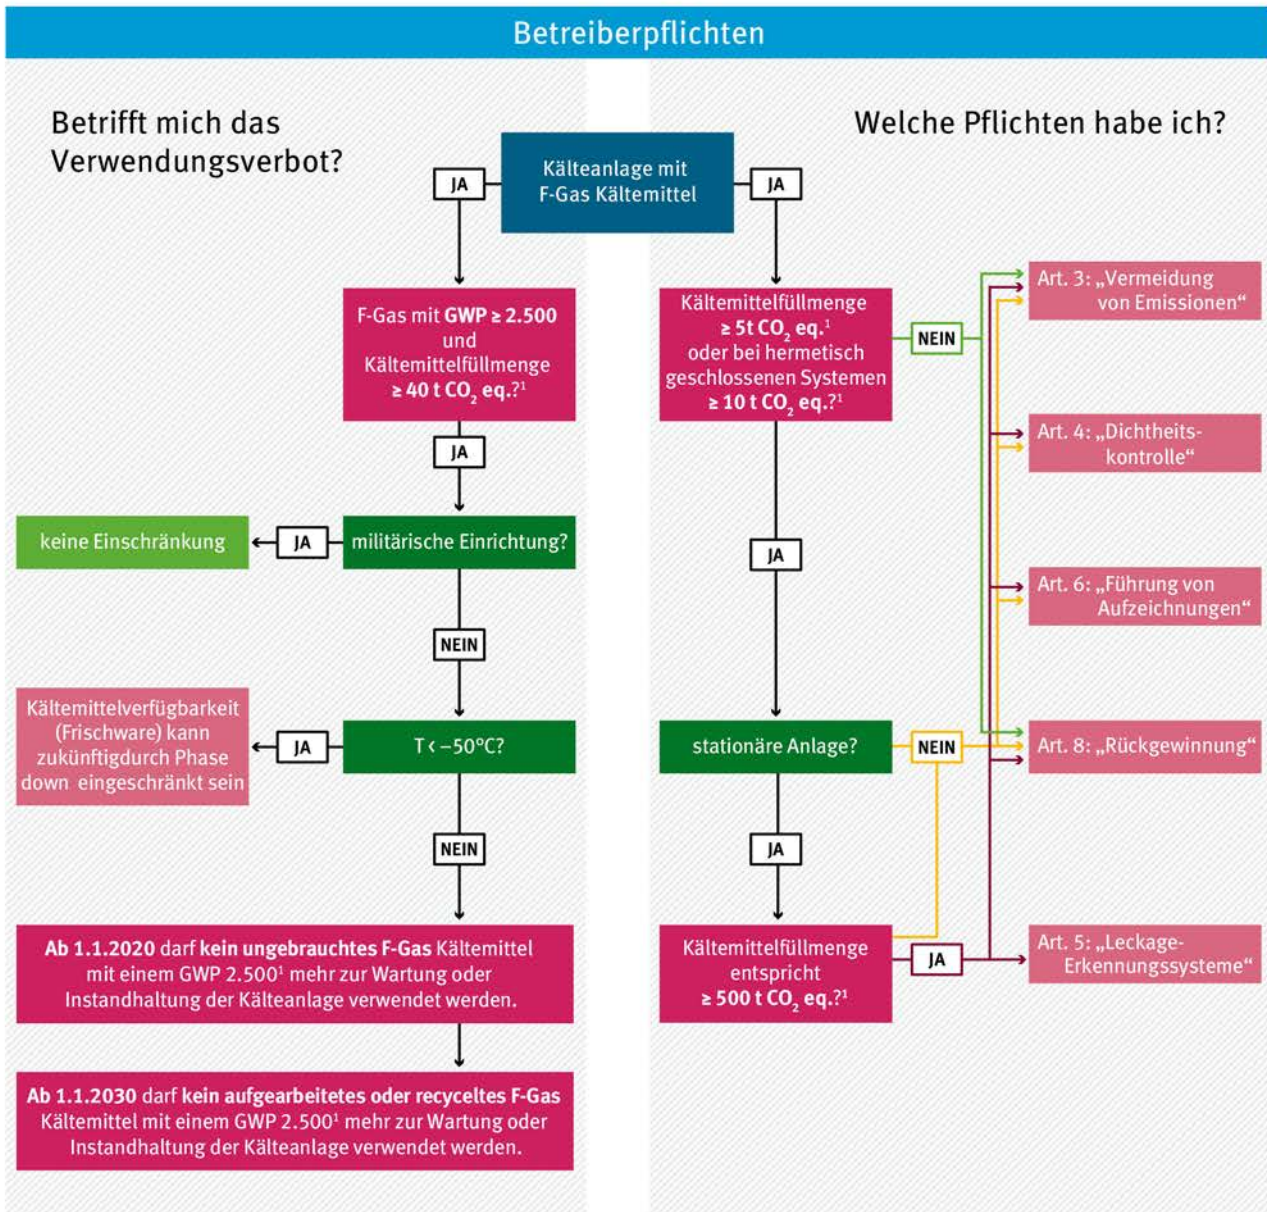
Betreiberpflichten

Betrifft mich das Verwendungsverbot?

Welche Pflichten habe ich?

Kälteanlage mit F-Gas Kältemittel

JA

JA

F-Gas mit **GWP ≥ 2.500** und Kältemittelfüllmenge **≥ 40 t $CO_2$ eq.?$^1$**

Kältemittelfüllmenge **≥ 5t $CO_2$ eq.$^1$** oder bei hermetisch geschlossenen Systemen **≥ 10 t $CO_2$ eq.?$^1$**

NEIN

Art. 3: „Vermeidung von Emissionen"

Art. 4: „Dichtheitskontrolle"

JA

keine Einschränkung

JA

militärische Einrichtung?

JA

Art. 6: „Führung von Aufzeichnungen"

NEIN

Kältemittelverfügbarkeit (Frischware) kann zukünftigdurch Phase down eingeschränkt sein

JA

T < –50°C?

stationäre Anlage?

NEIN

Art. 8: „Rückgewinnung"

NEIN

JA

**Ab 1.1.2020** darf **kein ungebrauchtes F-Gas** Kältemittel mit einem GWP 2.500$^1$ mehr zur Wartung oder Instandhaltung der Kälteanlage verwendet werden.

Kältemittelfüllmenge entspricht **≥ 500 t $CO_2$ eq.?$^1$**

JA

Art. 5: „Leckage-Erkennungssysteme"

**Ab 1.1.2030** darf **kein aufgearbeitetes oder recyceltes F-Gas** Kältemittel mit einem GWP 2.500$^1$ mehr zur Wartung oder Instandhaltung der Kälteanlage verwendet werden.